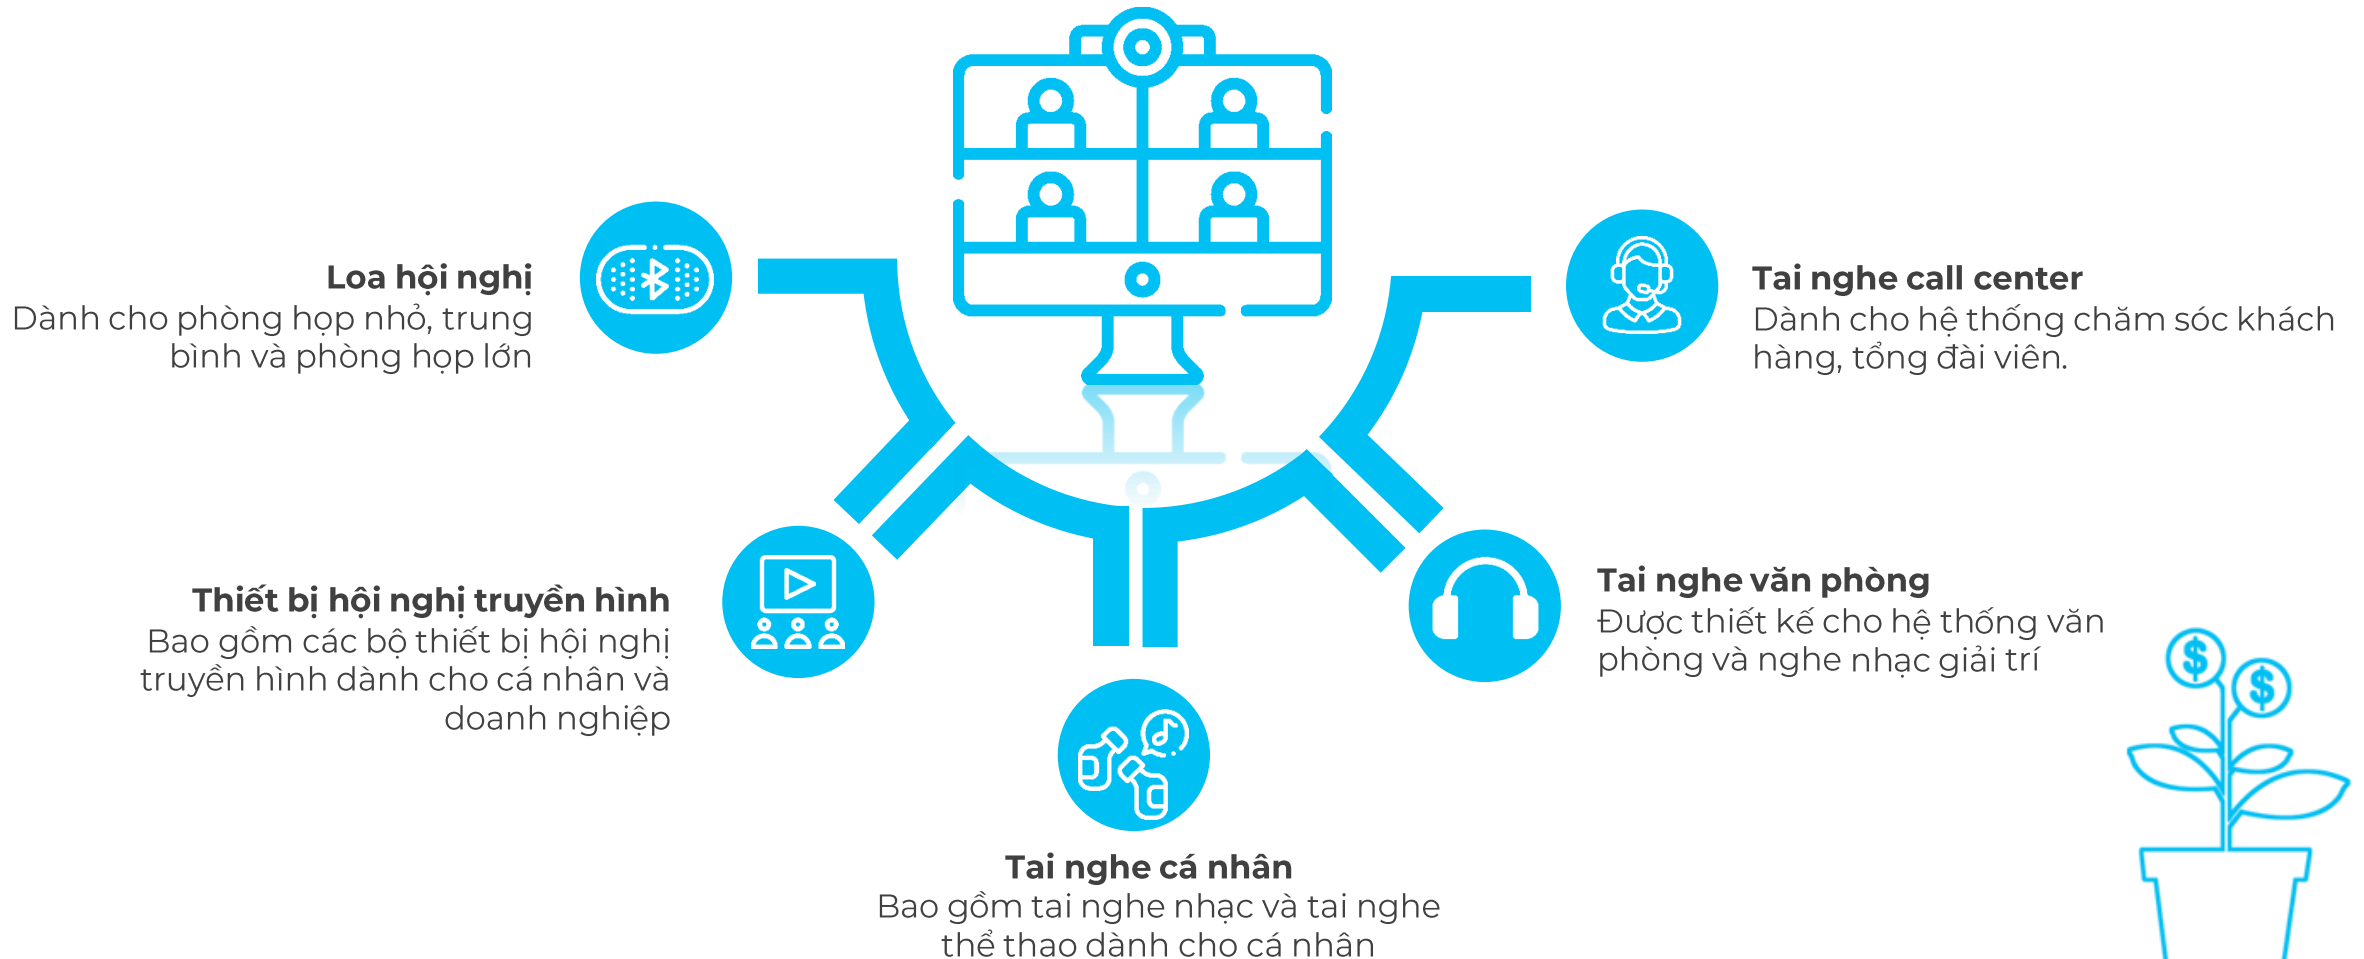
Loa hội nghị
Dành cho phòng họp nhỏ, trung bình và phòng họp lớn

Tai nghe call center
Dành cho hệ thống chăm sóc khách hàng, tổng đài viên.

Thiết bị hội nghị truyền hình
Bao gồm các bộ thiết bị hội nghị truyền hình dành cho cá nhân và doanh nghiệp

Tai nghe văn phòng
Được thiết kế cho hệ thống văn phòng và nghe nhạc giải trí

Tai nghe cá nhân
Bao gồm tai nghe nhạc và tai nghe thể thao dành cho cá nhân